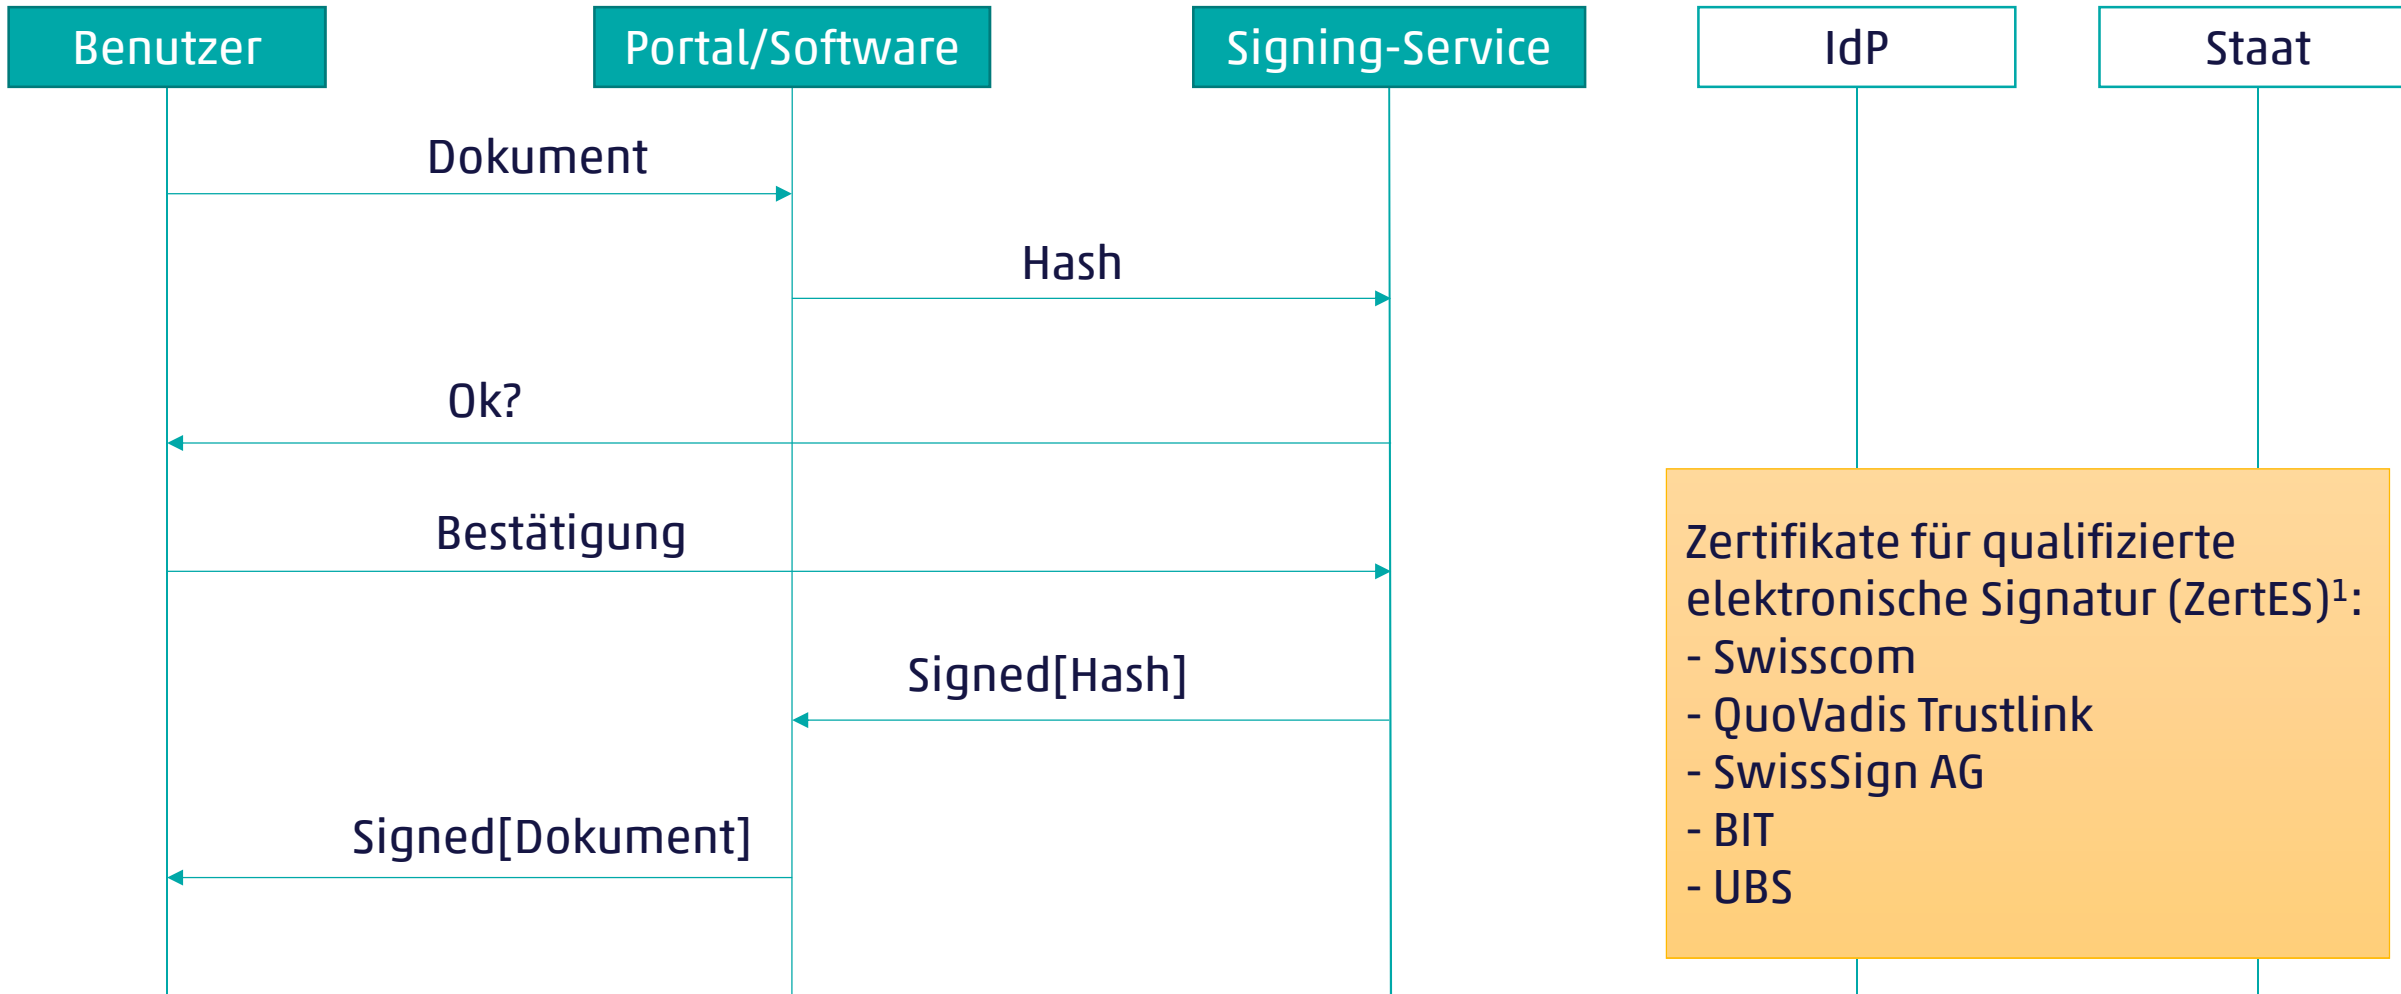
Benutzer

Portal/Software

Signing-Service

IdP

Staat

Dokument

Hash

Ok?

Bestätigung

Signed[Hash]

Signed[Dokument]

Zertifikate für qualifizierte elektronische Signatur (ZertES)$^1$:
- Swisscom
- QuoVadis Trustlink
- SwissSign AG
- BIT
- UBS